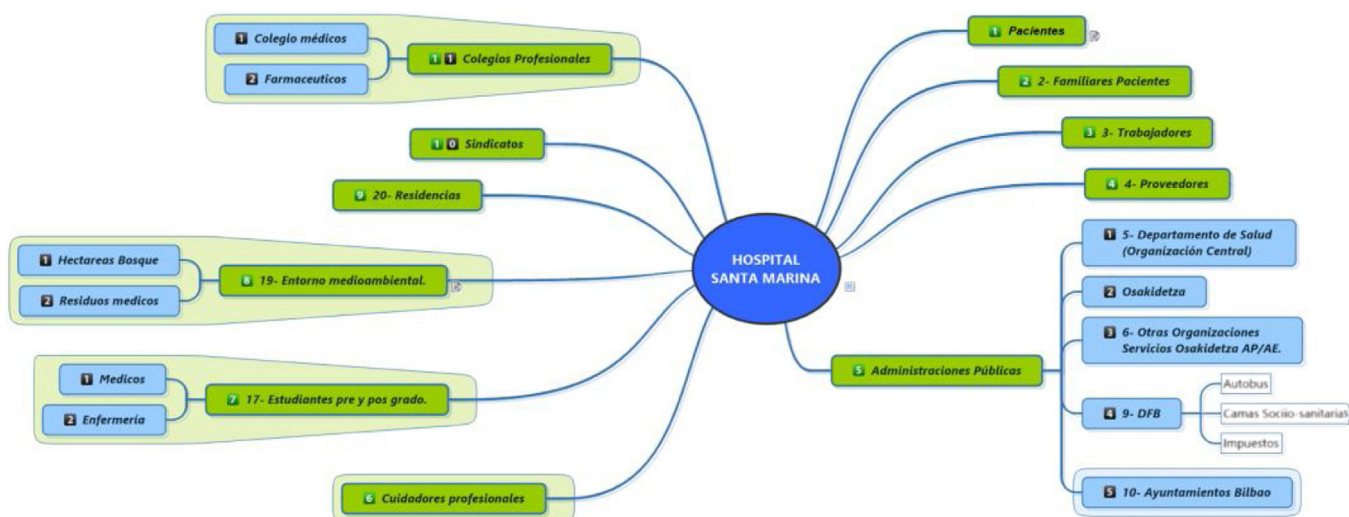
HOSPITAL SANTA MARINA

1 Pacientes

2 2- Familiares Pacientes

3 3- Trabajadores

4 4- Proveedores

5 Administraciones Públicas

1 5- Departamento de Salud (Organización Central)

2 Osakidetza

3 6- Otras Organizaciones Servicios Osakidetza AP/AE.

4 9- DFB

Autobus

Camas Sociio-sanitarias

Impuestos

5 10- Ayuntamientos Bilbao

11 Colegios Profesionales

1 Colegio médicos

2 Farmaceuticos

10 Sindicatos

9 20- Residencias

8 19- Entorno medioambiental.

1 Hectareas Bosque

2 Residuos medicos

7 17- Estudiantes pre y pos grado.

1 Medicos

2 Enfermería

6 Cuidadores profesionales